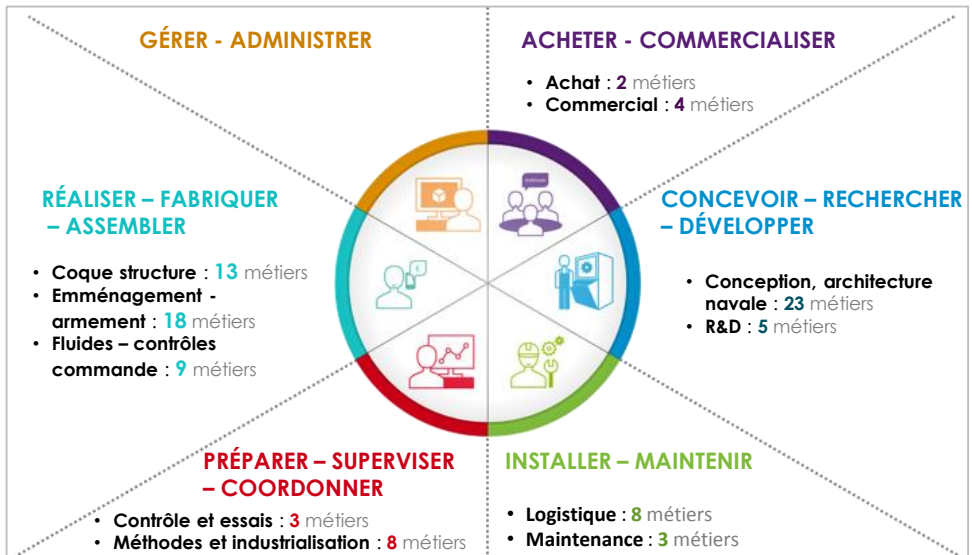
GÉRER - ADMINISTRER

ACHETER - COMMERCIALISER

• Achat : 2 métiers
• Commercial : 4 métiers

RÉALISER – FABRIQUER – ASSEMBLER

• Coque structure : 13 métiers
• Emménagement - armement : 18 métiers
• Fluides – contrôles commande : 9 métiers

CONCEVOIR – RECHERCHER – DÉVELOPPER

• Conception, architecture navale : 23 métiers
• R&D : 5 métiers

PRÉPARER – SUPERVISER – COORDONNER

• Contrôle et essais : 3 métiers
• Méthodes et industrialisation : 8 métiers

INSTALLER – MAINTENIR

• Logistique : 8 métiers
• Maintenance : 3 métiers